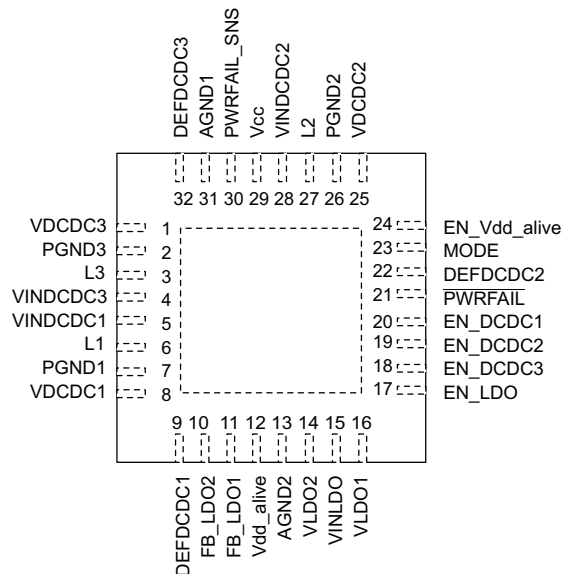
DEFDCDC3
AGND1
PWRFAIL_SNS
Vcc
VINDCDC2
L2
PGND2
VDCDC2

32 31 30 29 28 27 26 25

VDCDC3 1
PGND3 2
L3 3
VINDCDC3 4
VINDCDC1 5
L1 6
PGND1 7
VDCDC1 8

24 EN_Vdd_alive
23 MODE
22 DEFDCDC2
21 $\overline{\text{PWRFAIL}}$
20 EN_DCDC1
19 EN_DCDC2
18 EN_DCDC3
17 EN_LDO

9 10 11 12 13 14 15 16

DEFDCDC1
FB_LDO2
FB_LDO1
Vdd_alive
AGND2
VLDO2
VINLDO
VLDO1